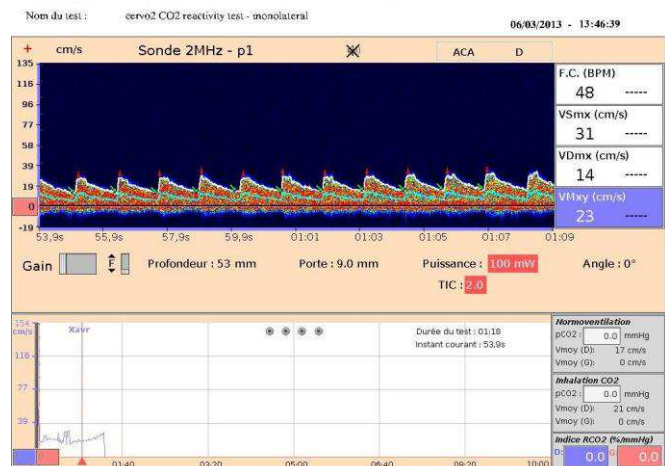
Nom du test : cervo2 CO2 reactivity test - monolateral

06/03/2013 - 13:46:39

+ cm/s Sonde 2MHz - p1 ACA D

135
116
96
77
58
39
19
0
-19

53,9s 55,9s 57,9s 59,9s 01:01 01:03 01:05 01:07 01:09

F.C. (BPM)
48 -----

VSmx (cm/s)
31 -----

VDmx (cm/s)
14 -----

VMxy (cm/s)
23 -----

Gain Profondeur : 53 mm Porte : 9.0 mm Puissance : 100 mW Angle : 0°

TIC : 2.0

154 cm/s
116
77
39

Xavr

Durée du test : 01:18
Instant courant : 53.9s

01:40 03:20 05:00 06:40 08:20 10:00

Normoventilation
pCO2 : 0.0 mmHg
Vmoy (D): 17 cm/s
Vmoy (G): 0 cm/s

Inhalation CO2
pCO2 : 0.0 mmHg
Vmoy (D): 21 cm/s
Vmoy (G): 0 cm/s

Indice RCO2 (%/mmHg)
D 0.0 G 0.0